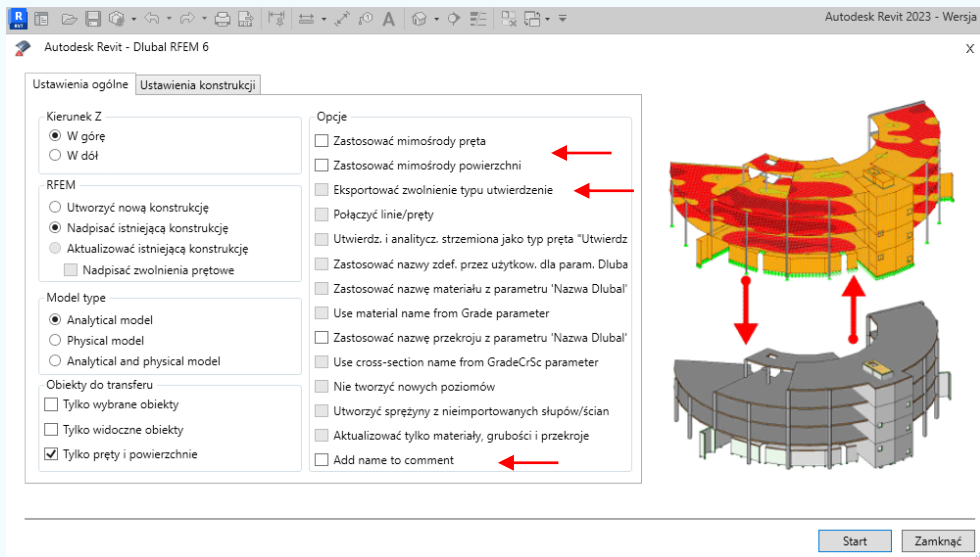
Autodesk Revit 2023 - Wersja

Autodesk Revit - Dlubal RFEM 6

×

Ustawienia ogólne | Ustawienia konstrukcji

Kierunek Z
W górę
W dół

RFEM
Utworzyć nową konstrukcję
Nadpisać istniejącą konstrukcję
Aktualizować istniejącą konstrukcję
Nadpisać zwolnienia prętowe

Model type
Analytical model
Physical model
Analytical and physical model

Obiekty do transferu
Tylko wybrane obiekty
Tylko widoczne obiekty
Tylko pręty i powierzchnie

Opcje
Zastosować mimośrody pręta
Zastosować mimośrody powierzchni
Eksportować zwolnienie typu utwierdzenie
Połączyć linie/pręty
Utwierdz. i analitycz. strzemiona jako typ pręta "Utwierdz
Zastosować nazwy zdef. przez użytkow. dla param. Dluba
Zastosować nazwę materiału z parametru 'Nazwa Dlubal'
Use material name from Grade parameter
Zastosować nazwę przekroju z parametru 'Nazwa Dlubal'
Use cross-section name from GradeCrSc parameter
Nie tworzyć nowych poziomów
Utworzyć sprężyny z nieimportowanych słupów/ścian
Aktualizować tylko materiały, grubości i przekroje
Add name to comment

Start
Zamknąć